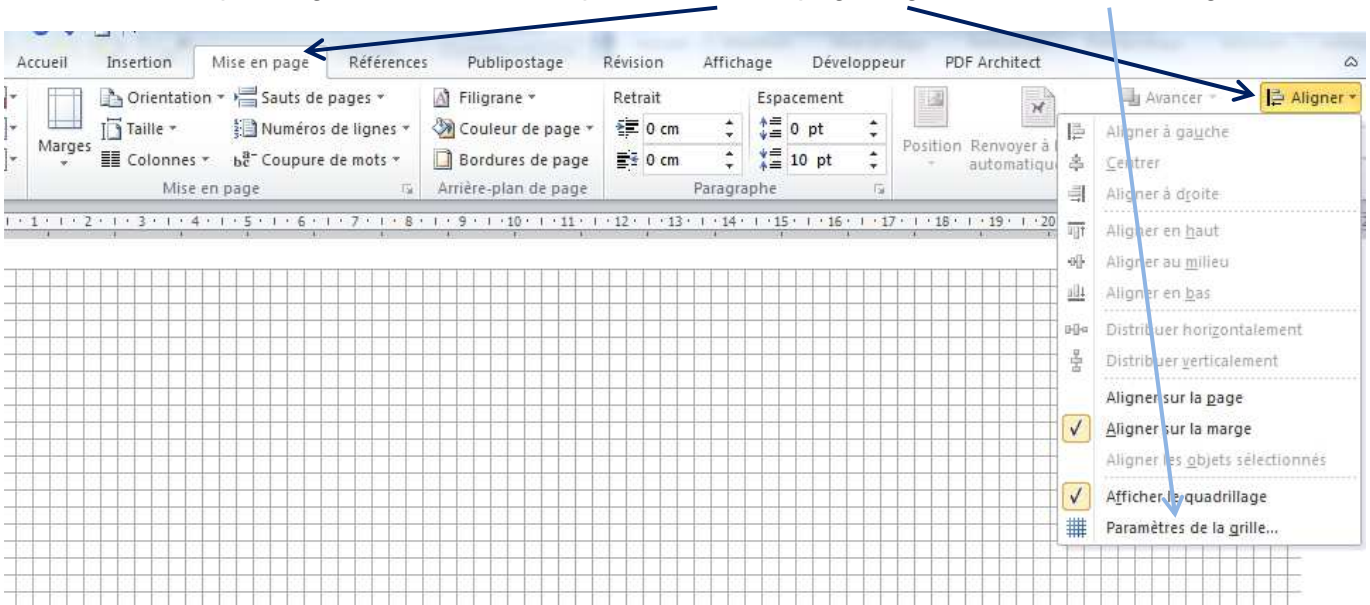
Accueil Insertion Mise en page Références Publipostage Révision Affichage Développeur PDF Architect

Orientation Sauts de pages Filigrane Retrait Espacement Avancer Aligner

Marges Taille Numéros de lignes Couleur de page 0 cm 0 pt

Colonnes Coupure de mots Bordures de page 0 cm 10 pt Position Renvoyer à automatique

Mise en page Arrière-plan de page Paragraphe

1 2 3 4 5 6 7 8 9 10 11 12 13 14 15 16 17 18 19 20

Aligner à gauche
Centrer
Aligner à droite
Aligner en haut
Aligner au milieu
Aligner en bas
Distribuer horizontalement
Distribuer verticalement
Aligner sur la page
Aligner sur la marge
Aligner les objets sélectionnés
Afficher le quadrillage
Paramètres de la grille...